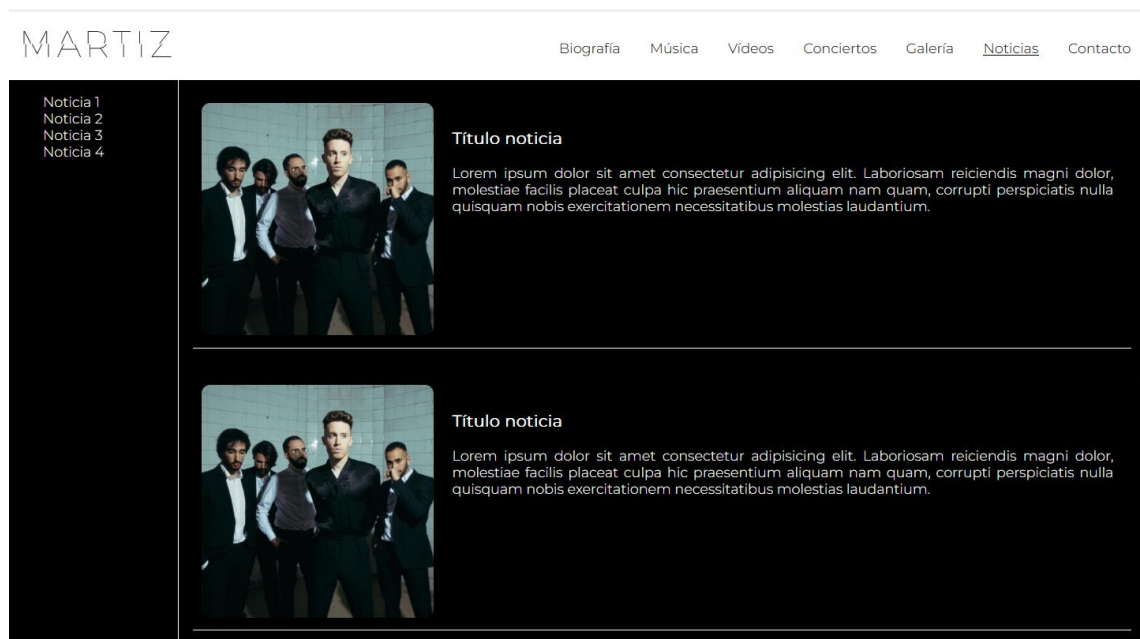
MARTIZ

Biografía Música Vídeos Conciertos Galería Noticias Contacto

Noticia 1
Noticia 2
Noticia 3
Noticia 4

Título noticia

Lorem ipsum dolor sit amet consectetur adipisicing elit. Laboriosam reiciendis magni dolor, molestiae facilis placeat culpa hic praesentium aliquam nam quam, corrupti perspiciatis nulla quisquam nobis exercitationem necessitatibus molestias laudantium.

Título noticia

Lorem ipsum dolor sit amet consectetur adipisicing elit. Laboriosam reiciendis magni dolor, molestiae facilis placeat culpa hic praesentium aliquam nam quam, corrupti perspiciatis nulla quisquam nobis exercitationem necessitatibus molestias laudantium.